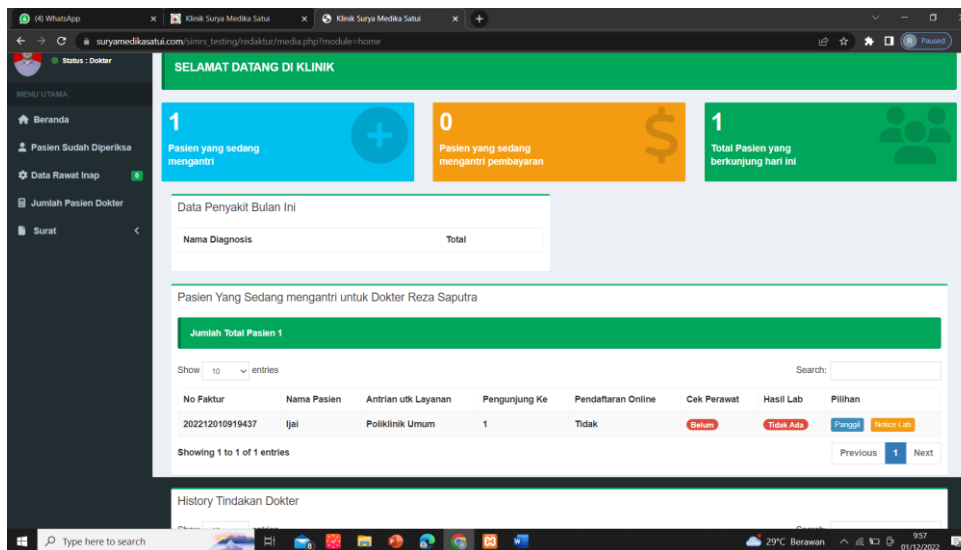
(4) WhatsApp
Klinik Surya Medika Satui
Klinik Surya Medika Satui
suryamedikasatui.com/simrs_testing/redaktur/media.php?module=home
R Paused

Status : Dokter

MENU UTAMA
Beranda
Pasien Sudah Diperiksa
Data Rawat Inap 0
Jumlah Pasien Dokter
Surat

SELAMAT DATANG DI KLINIK

1
Pasien yang sedang mengantri

0
Pasien yang sedang mengantri pembayaran

1
Total Pasien yang berkunjung hari ini

Data Penyakit Bulan Ini

| Nama Diagnosis | Total |
|---|---|

Pasien Yang Sedang mengantri untuk Dokter Reza Saputra

Jumlah Total Pasien 1

Show 10 entries
Search:

| No Faktur | Nama Pasien | Antrian utk Layanan | Pengunjung Ke | Pendaftaran Online | Cek Perawat | Hasil Lab | Pilihan |
|---|---|---|---|---|---|---|---|
| 202212010919437 | Ijai | Poliklinik Umum | 1 | Tidak | Belum | Tidak Ada | Panggil Notice Lab |

Showing 1 to 1 of 1 entries
Previous 1 Next

History Tindakan Dokter

Type here to search
29°C Berawan
9:57
01/12/2022